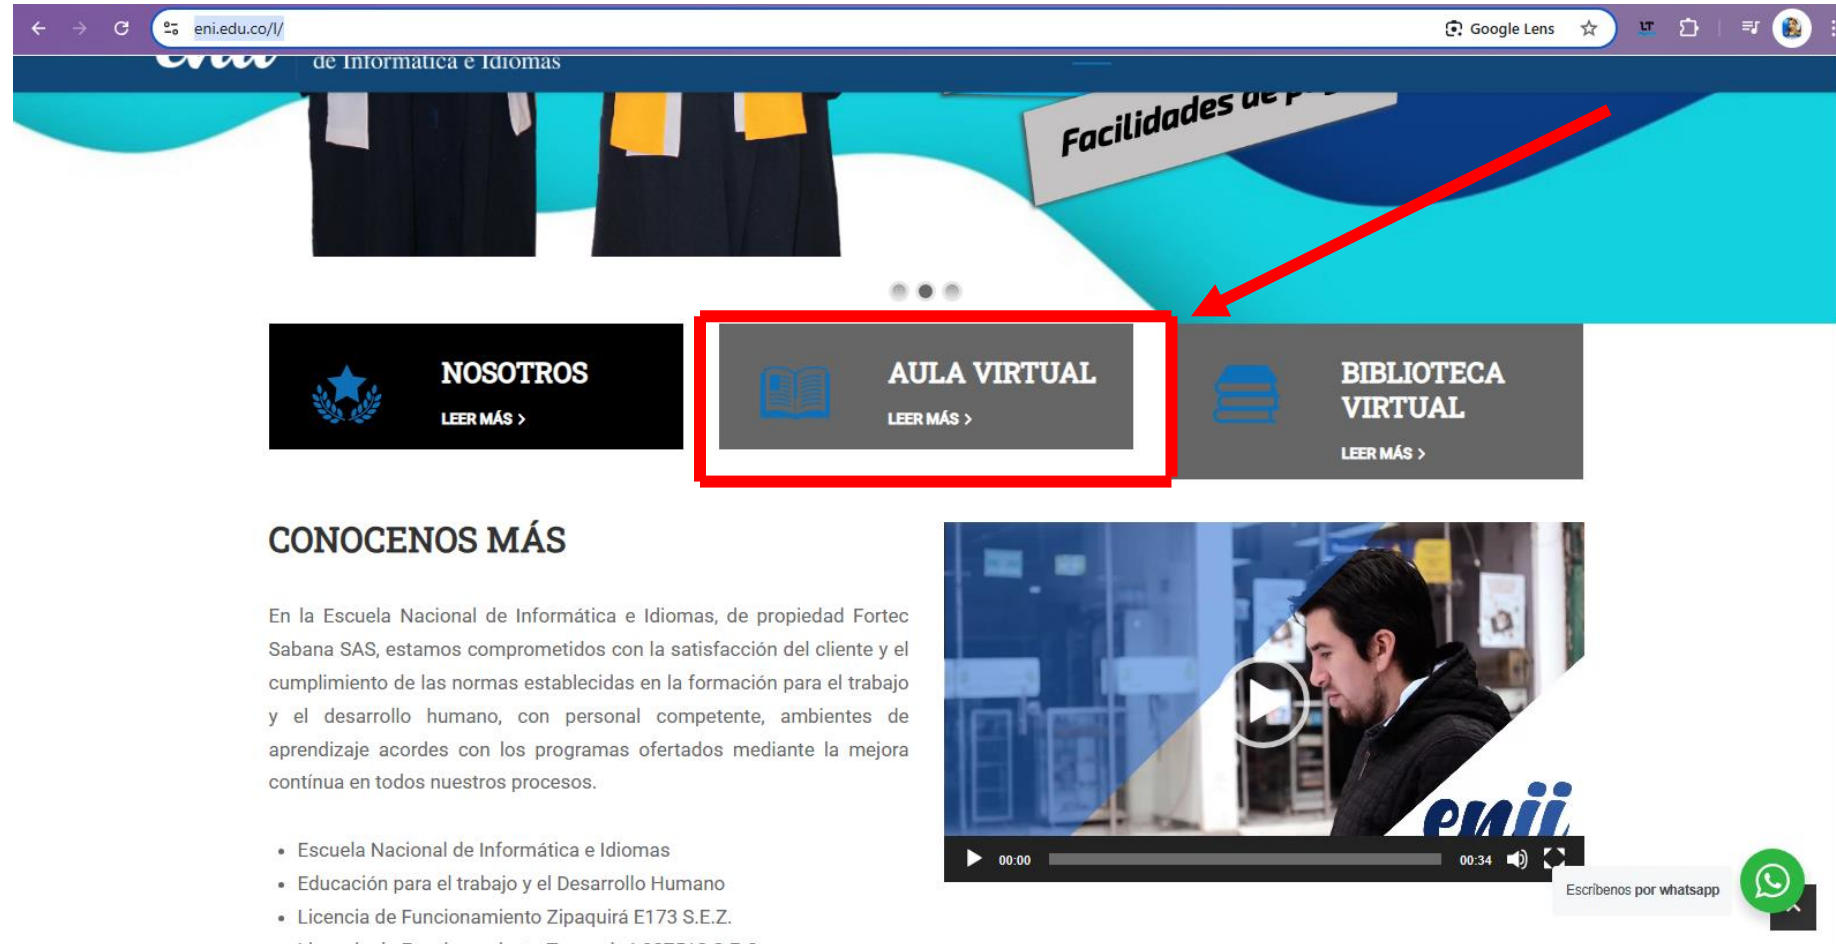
eni.edu.co/l/

Google Lens

de Informática e Idiomas

Facilidades de p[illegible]

NOSOTROS
LEER MÁS >

AULA VIRTUAL
LEER MÁS >

BIBLIOTECA VIRTUAL
LEER MÁS >

CONOCENOS MÁS

En la Escuela Nacional de Informática e Idiomas, de propiedad Fortec Sabana SAS, estamos comprometidos con la satisfacción del cliente y el cumplimiento de las normas establecidas en la formación para el trabajo y el desarrollo humano, con personal competente, ambientes de aprendizaje acordes con los programas ofertados mediante la mejora contínua en todos nuestros procesos.

- Escuela Nacional de Informática e Idiomas
- Educación para el trabajo y el Desarrollo Humano
- Licencia de Funcionamiento Zipaquirá E173 S.E.Z.

enii

00:00 00:34

Escríbenos por whatsapp